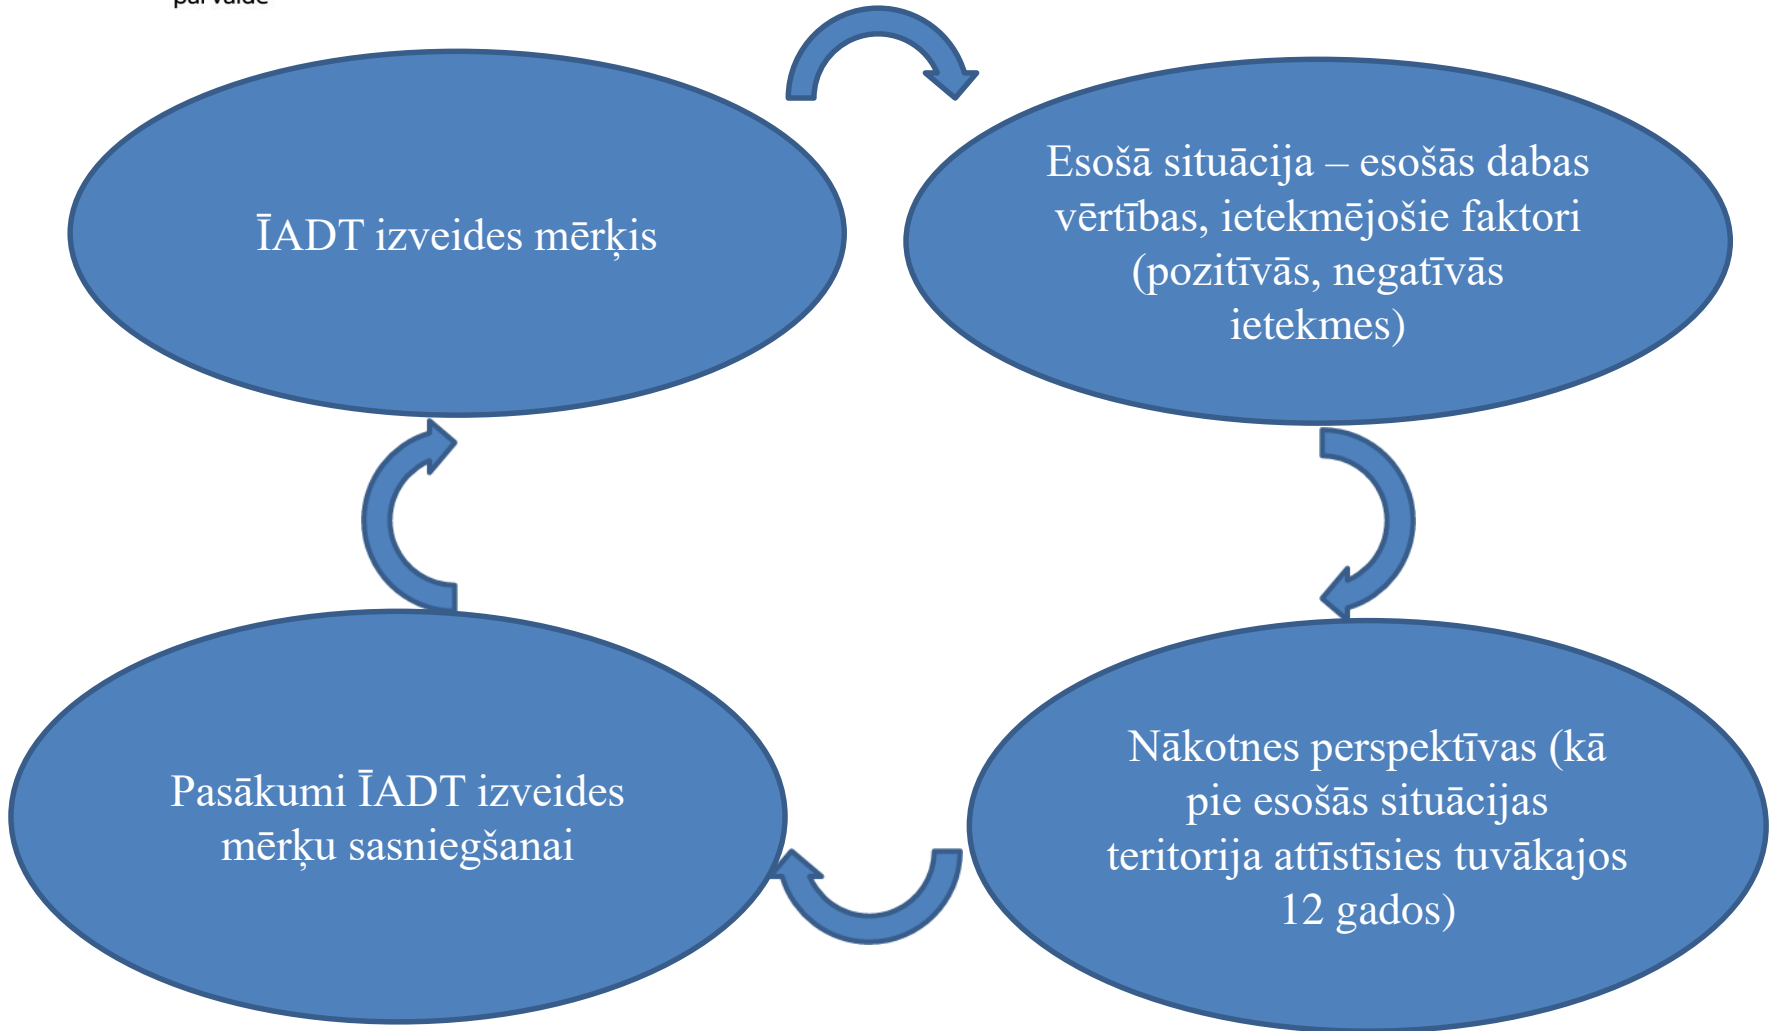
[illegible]

ĪADT izveides mērķis

Esošā situācija – esošās dabas vērtības, ietekmējošie faktori (pozitīvās, negatīvās ietekmes)

Nākotnes perspektīvas (kā pie esošās situācijas teritorija attīstīsies tuvākajos 12 gados)

Pasākumi ĪADT izveides mērķu sasniegšanai